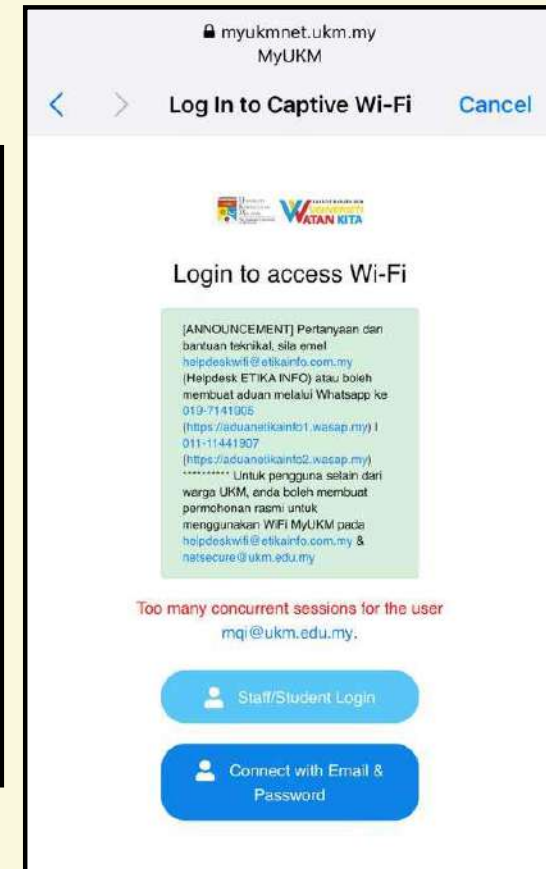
myukmnet.ukm.my
MyUKM

<  >  Log In to Captive Wi-Fi  Cancel

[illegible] WATAN KITA

Login to access Wi-Fi

[ANNOUNCEMENT] Pertanyaan dan bantuan teknikal, sila emel helpdeskwifi@etikainfo.com.my (Helpdesk ETIKA INFO) atau boleh membuat aduan melalui Whatsapp ke 019-7141005 (https://aduanetikainfo1.wasap.my) | 011-11441907 (https://aduanetikainfo2.wasap.my) ********** Untuk pengguna selain dari warga UKM, anda boleh membuat permohonan rasmi untuk menggunakan WiFi MyUKM pada helpdeskwifi@etikainfo.com.my & netsecure@ukm.edu.my

Too many concurrent sessions for the user mqi@ukm.edu.my.

Staff/Student Login

Connect with Email & Password